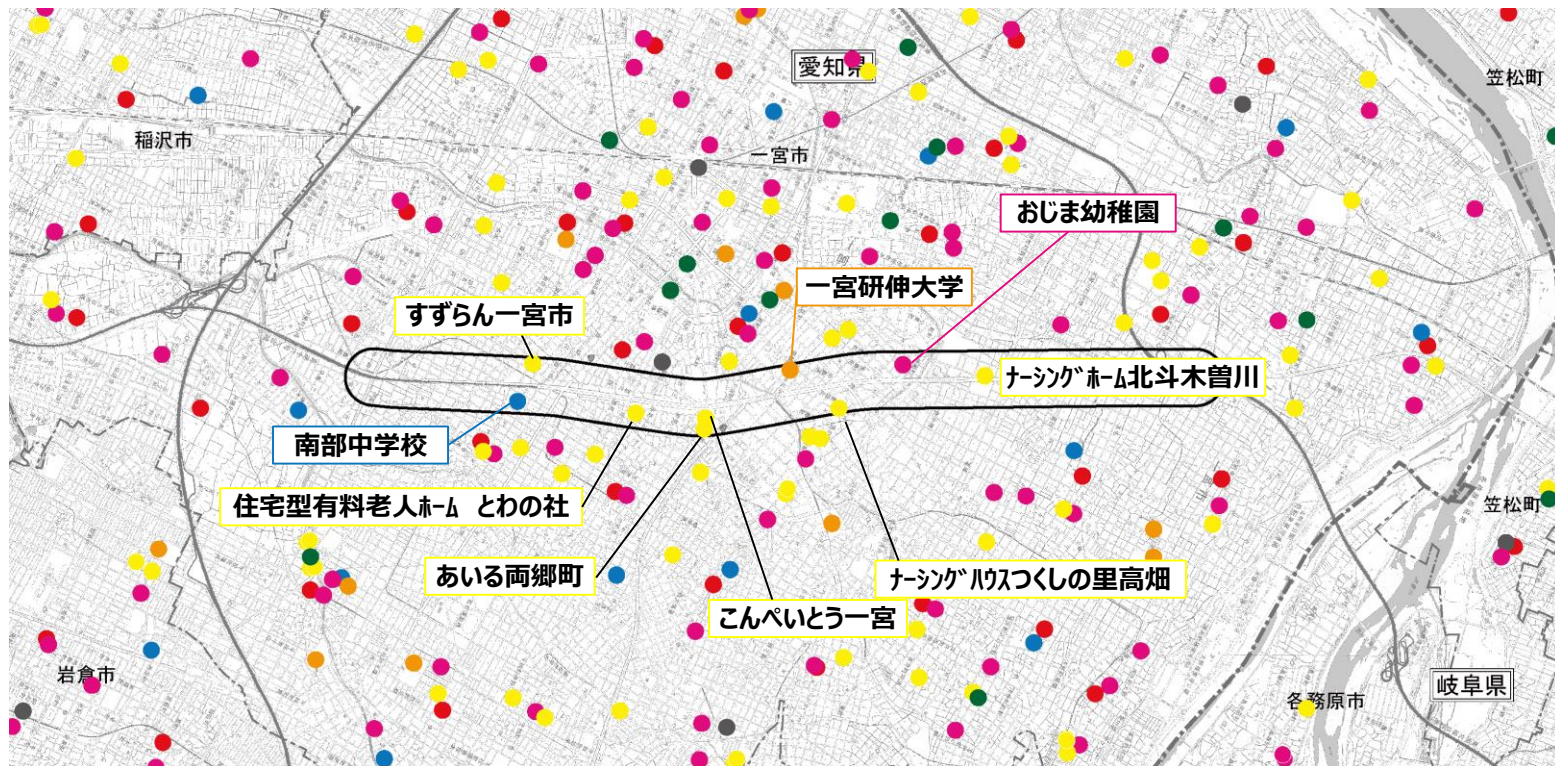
愛知県

笠松町

稲沢市

一宮市

おじま幼稚園

一宮研伸大学

すずらん一宮市

ﾅｰｼﾝｸﾞﾎｰﾑ北斗木曽川

南部中学校

住宅型有料老人ﾎｰﾑ　とわの社

笠松町

あいる両郷町

ﾅｰｼﾝｸﾞﾊｳｽつくしの里高畑

こんぺいとう一宮

岩倉市

各務原市

岐阜県